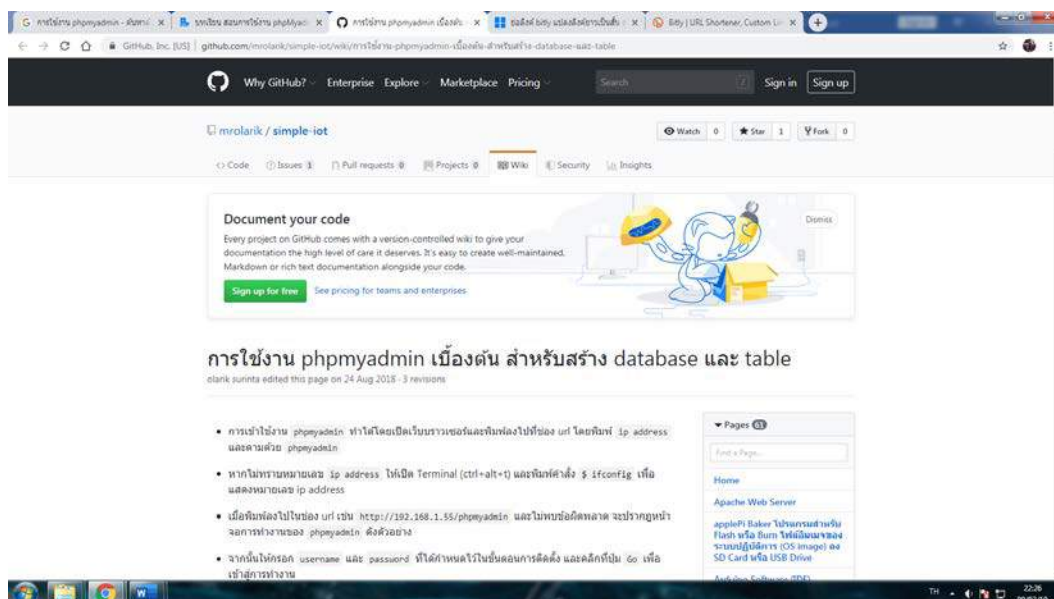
G การใช้งาน phpmyadmin - ค้นหาด้วย | บทเรียน สอนการใช้งาน phpMyad | การใช้งาน phpmyadmin เบื้องต้น | ย่อลิงค์ bitly แปลงลิงค์ยาวเป็นสั้น | Bitly | URL Shortener, Custom Li

GitHub, Inc. [US] | github.com/mrolarik/simple-iot/wiki/การใช้งาน-phpmyadmin-เบื้องต้น-สำหรับสร้าง-database-และ-table

Why GitHub? Enterprise Explore Marketplace Pricing Search Sign in Sign up

mrolarik / simple-iot

Watch 0 Star 1 Fork 0

Code Issues 1 Pull requests 0 Projects 0 Wiki Security Insights

Document your code

Every project on GitHub comes with a version-controlled wiki to give your documentation the high level of care it deserves. It's easy to create well-maintained, Markdown or rich text documentation alongside your code.

Sign up for free See pricing for teams and enterprises

Dismiss

การใช้งาน phpmyadmin เบื้องต้น สำหรับสร้าง database และ table

olarik surinta edited this page on 24 Aug 2018 · 3 revisions

• การเข้าใช้งาน phpmyadmin ทำได้โดยเปิดเว็บบราวเซอร์และพิมพ์ลงไปที่ช่อง url โดยพิมพ์ ip address และตามด้วย phpmyadmin

• หากไม่ทราบหมายเลข ip address ให้เปิด Terminal (ctrl+alt+t) และพิมพ์คำสั่ง $ ifconfig เพื่อแสดงหมายเลข ip address

• เมื่อพิมพ์ลงไปในช่อง url เช่น http://192.168.1.55/phpmyadmin และไม่พบข้อผิดพลาด จะปรากฏหน้าจอการทำงานของ phpmyadmin ดังตัวอย่าง

• จากนั้นให้กรอก username และ password ที่ได้กำหนดไว้ในขั้นตอนการติดตั้ง และคลิกที่ปุ่ม Go เพื่อเข้าสู่การทำงาน

Pages 61

Find a Page...

Home

Apache Web Server

applePi Baker โปรแกรมสำหรับ Flash หรือ Burn ไฟล์อิมเมจของระบบปฏิบัติการ (OS image) ลง SD Card หรือ USB Drive

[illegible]

TH 22:26